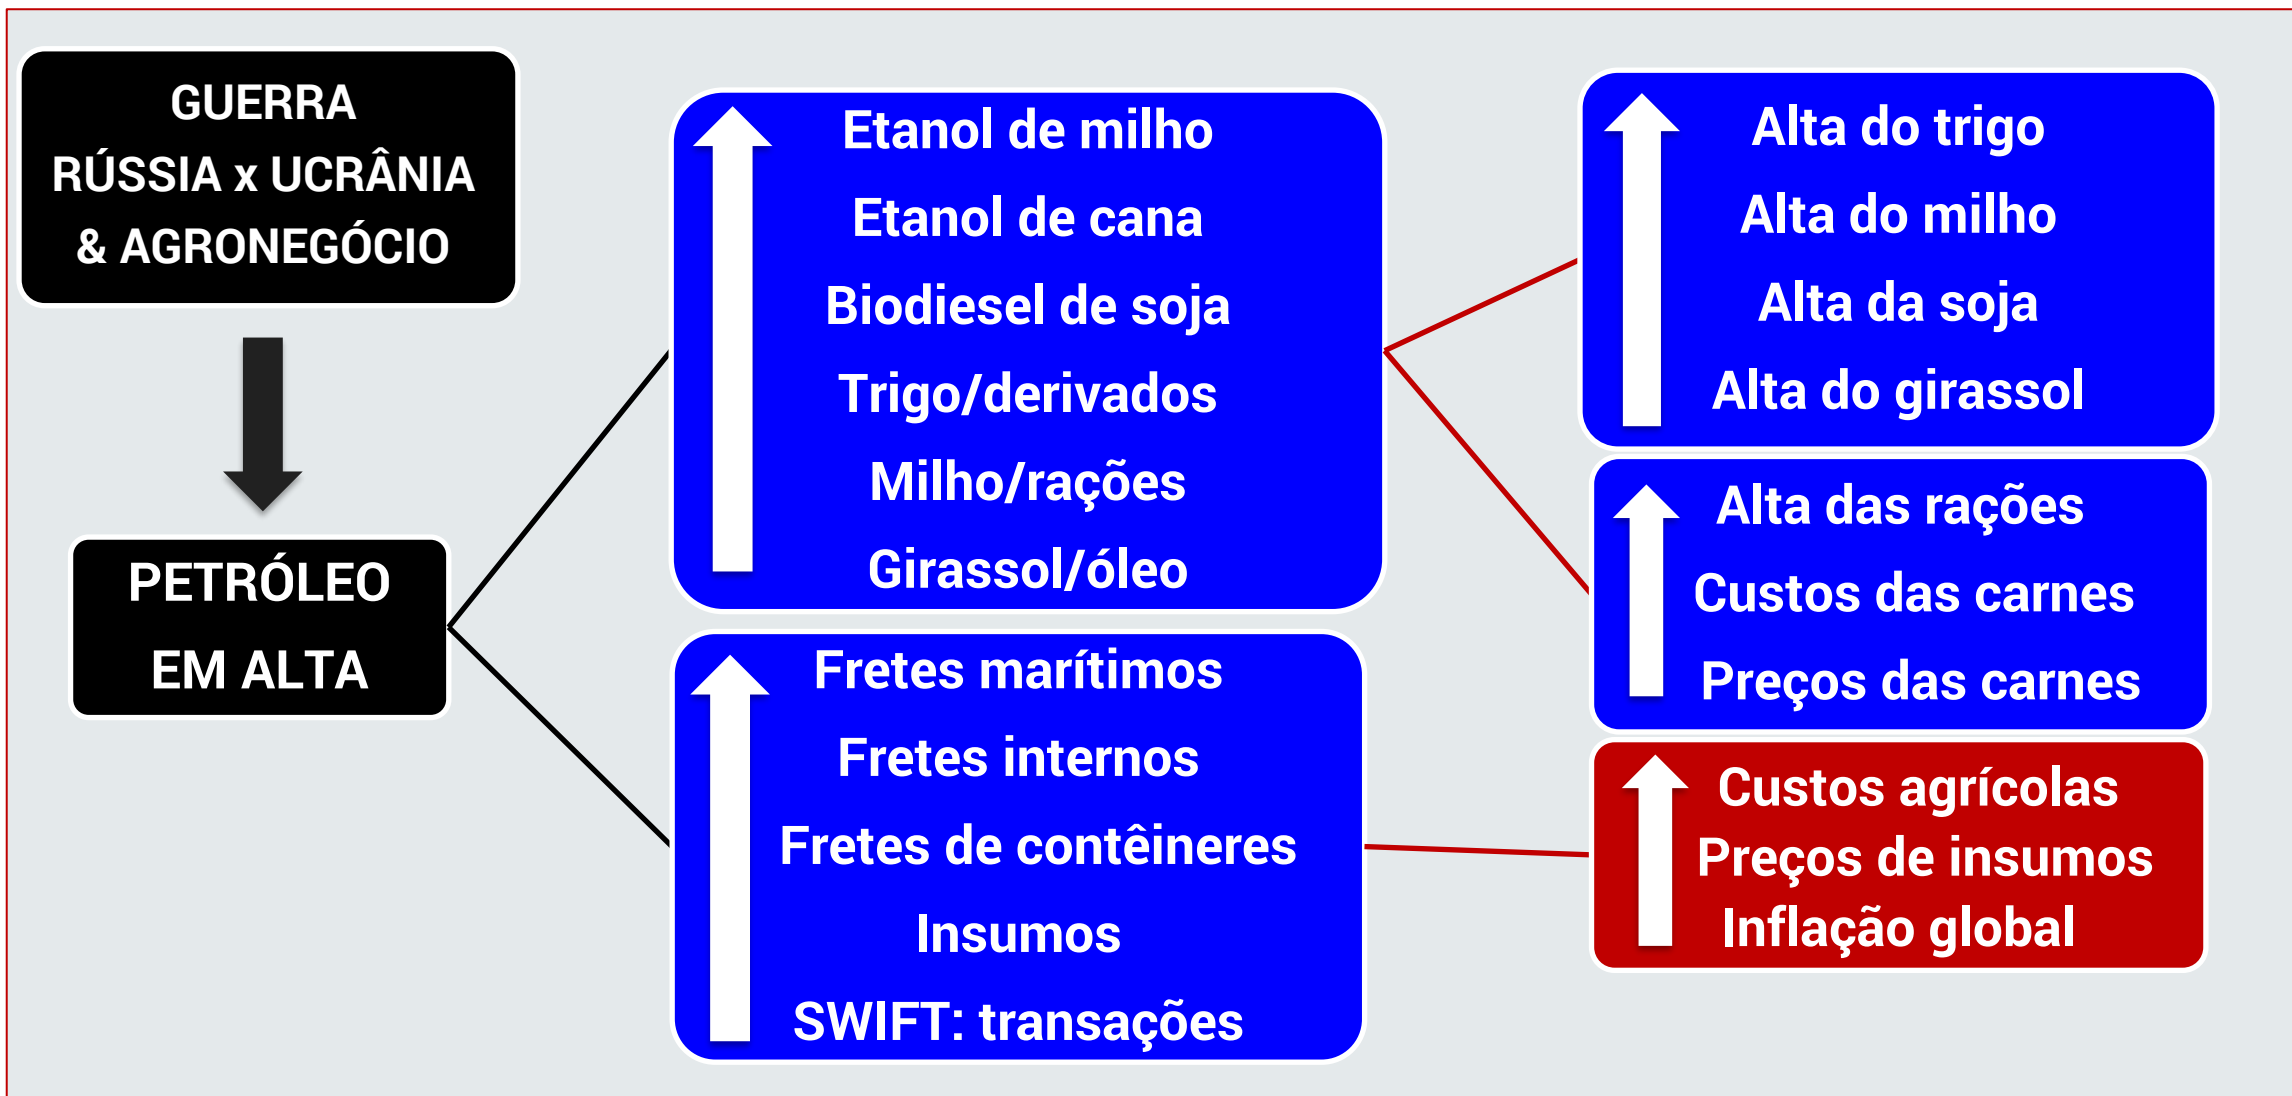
GUERRA
RÚSSIA x UCRÂNIA
& AGRONEGÓCIO

PETRÓLEO
EM ALTA

Etanol de milho
Etanol de cana
Biodiesel de soja
Trigo/derivados
Milho/rações
Girassol/óleo

Fretes marítimos
Fretes internos
Fretes de contêineres
Insumos
SWIFT: transações

Alta do trigo
Alta do milho
Alta da soja
Alta do girassol

Alta das rações
Custos das carnes
Preços das carnes

Custos agrícolas
Preços de insumos
Inflação global